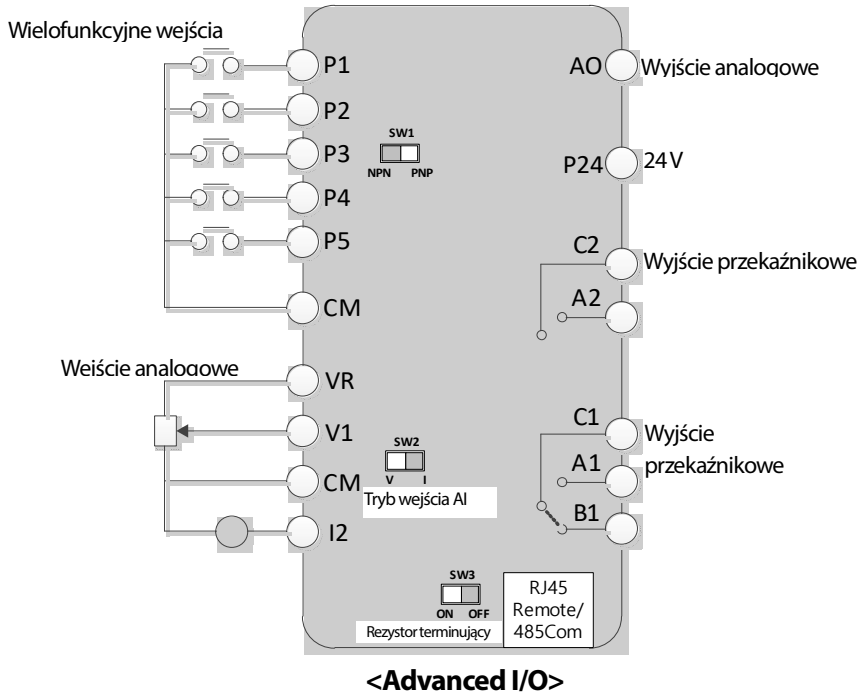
Wielofunkcyjne wejścia

P1
P2
P3
P4
P5
CM

SW1
NPN PNP

AO Wyjście analogowe
P24 24V
C2 Wyjście przekaźnikowe
A2

Weiście analogowe
VR
V1
CM
I2

SW2
V I
Tryb wejścia AI

C1 Wyjście przekaźnikowe
A1
B1

SW3
ON OFF
Rezystor terminujący

RJ45 Remote/ 485Com

<Advanced I/O>